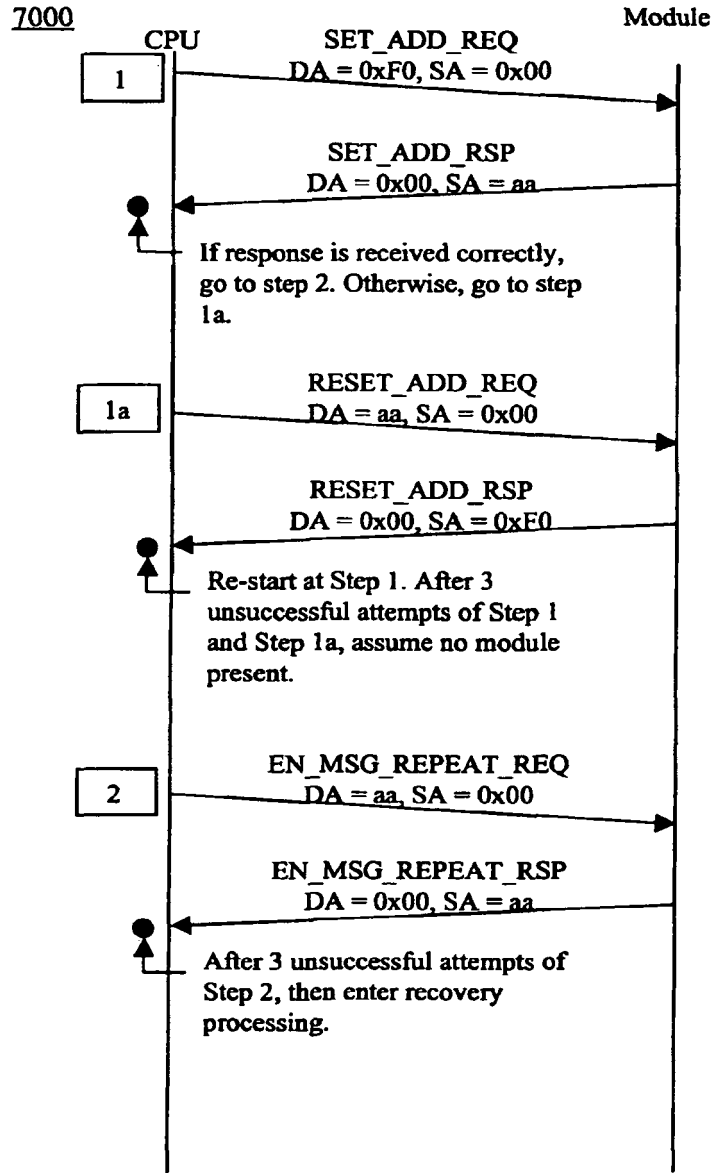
7000

CPU

Module

1

SET_ADD_REQ
DA = 0xF0, SA = 0x00

SET_ADD_RSP
DA = 0x00, SA = aa

If response is received correctly, go to step 2. Otherwise, go to step 1a.

1a

RESET_ADD_REQ
DA = aa, SA = 0x00

RESET_ADD_RSP
DA = 0x00, SA = 0xF0

Re-start at Step 1. After 3 unsuccessful attempts of Step 1 and Step 1a, assume no module present.

2

EN_MSG_REPEAT_REQ
DA = aa, SA = 0x00

EN_MSG_REPEAT_RSP
DA = 0x00, SA = aa

After 3 unsuccessful attempts of Step 2, then enter recovery processing.